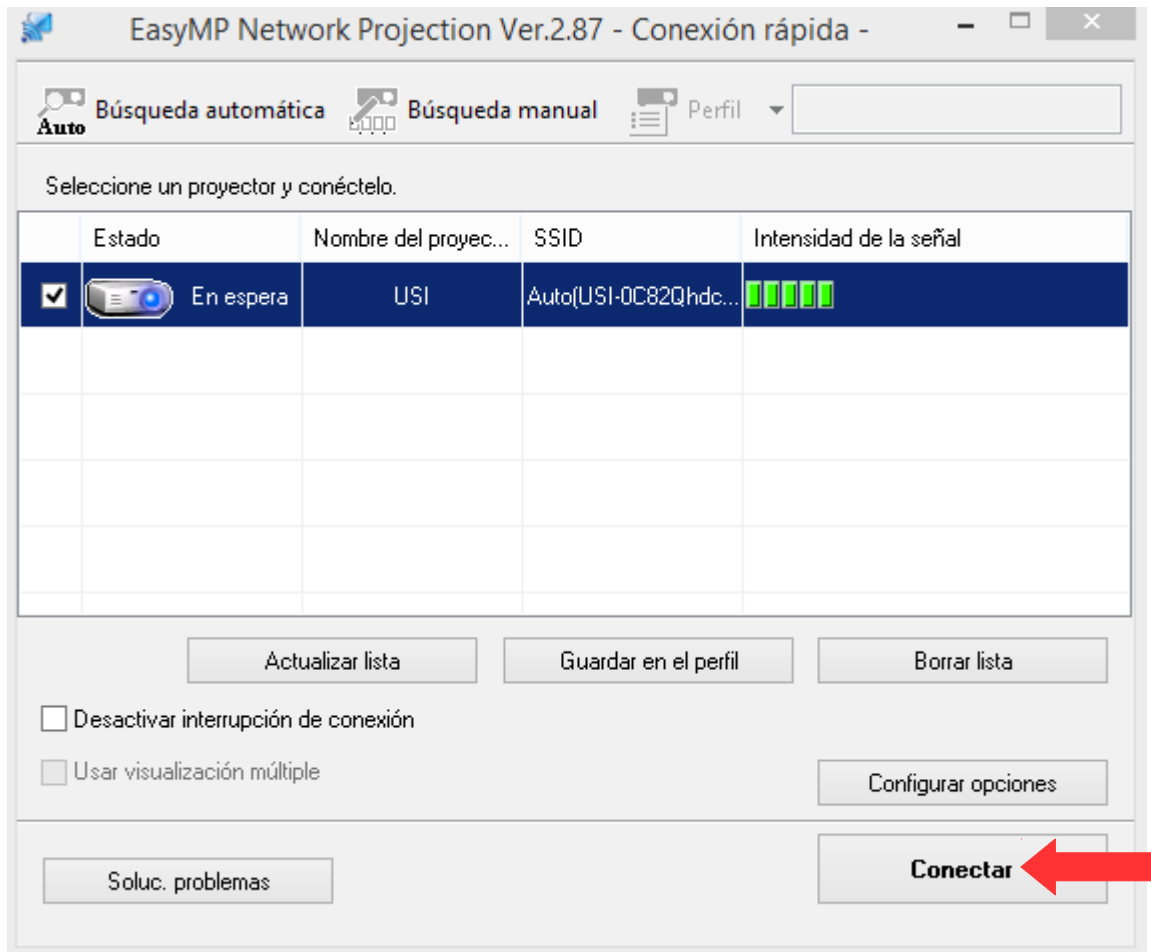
EasyMP Network Projection Ver.2.87 - Conexión rápida -

Auto Búsqueda automática Búsqueda manual Perfil

Seleccione un proyector y conéctelo.

| | Estado | Nombre del proyec... | SSID | Intensidad de la señal |
|---|---|---|---|---|
| ✔ | En espera | USI | Auto(USI-0C82Qhdc... | |

Actualizar lista
Guardar en el perfil
Borrar lista

Desactivar interrupción de conexión
Usar visualización múltiple
Configurar opciones

Soluc. problemas
Conectar